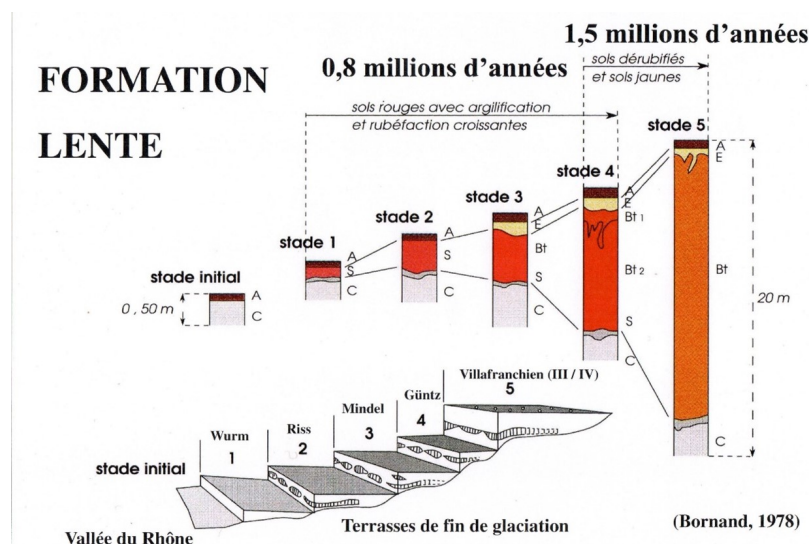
FORMATION

LENTE

0,8 millions d'années

1,5 millions d'années

sols dérubifiés et sols jaunes

sols rouges avec argilification et rubéfaction croissantes

stade initial

A

C

0, 50 m

stade 1

A

S

C

stade 2

A

S

C

stade 3

A

E

Bt

S

C

stade 4

A

E

Bt 1

Bt 2

S

C

stade 5

A

E

Bt

C

20 m

stade initial

Wurm

1

Riss

2

Mindel

3

Güntz

4

Villafranchien (III / IV)

5

Vallée du Rhône

Terrasses de fin de glaciation

(Bornand, 1978)